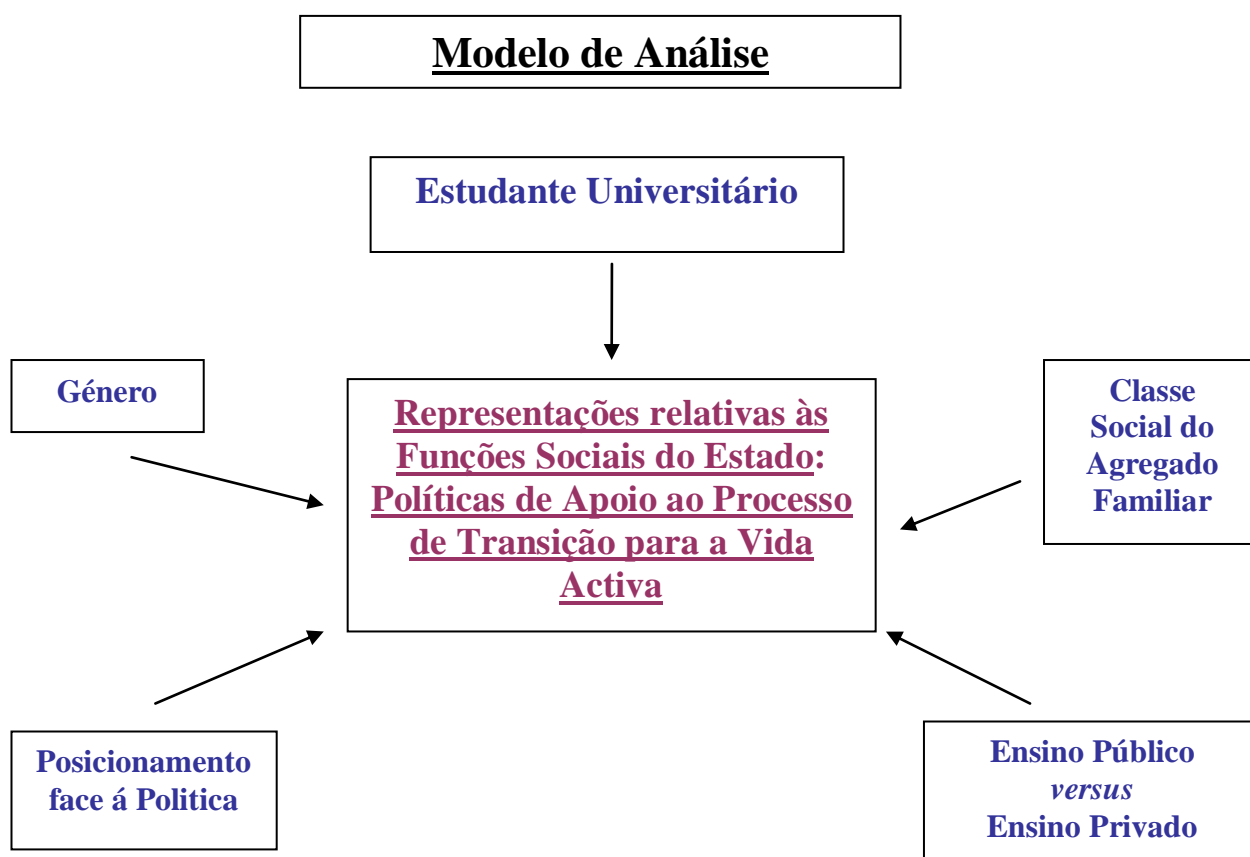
Modelo de Análise

Estudante Universitário

Género

Representações relativas às Funções Sociais do Estado: Políticas de Apoio ao Processo de Transição para a Vida Activa

Classe Social do Agregado Familiar

Posicionamento face á Politica

Ensino Público
*versus*
Ensino Privado